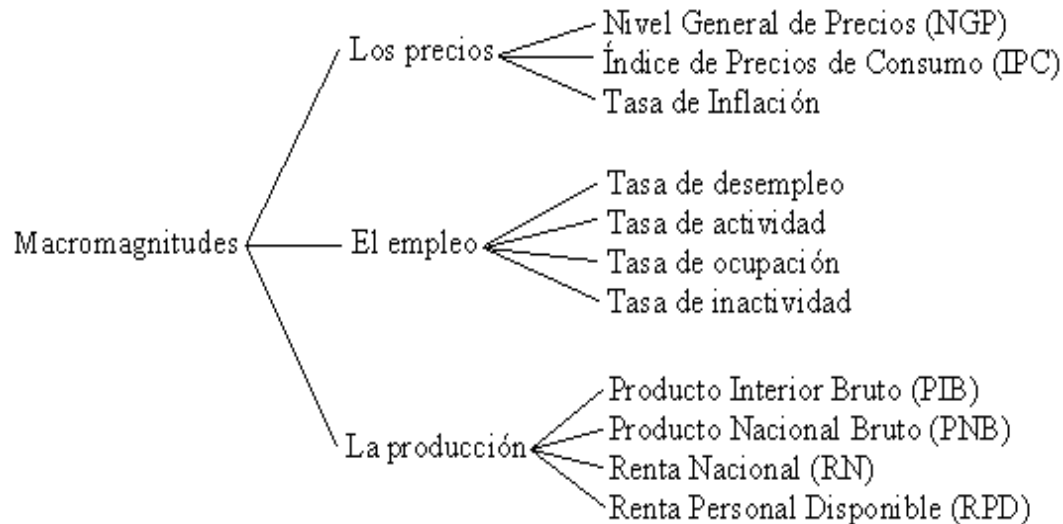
Macromagnitudes

Los precios
Nivel General de Precios (NGP)
Índice de Precios de Consumo (IPC)
Tasa de Inflación

El empleo
Tasa de desempleo
Tasa de actividad
Tasa de ocupación
Tasa de inactividad

La producción
Producto Interior Bruto (PIB)
Producto Nacional Bruto (PNB)
Renta Nacional (RN)
Renta Personal Disponible (RPD)